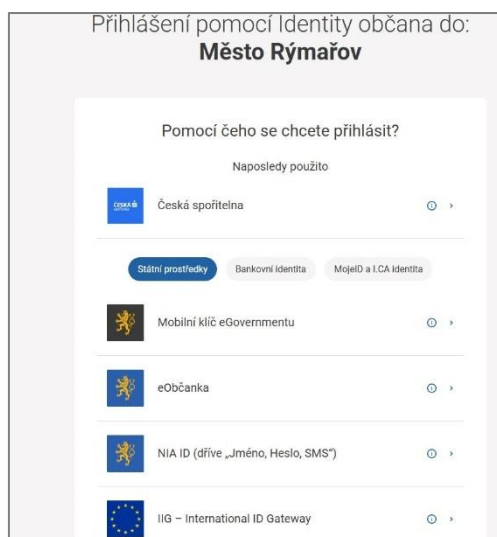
Přihlášení pomocí Identity občana do:
**Město Rýmařov**

Pomocí čeho se chcete přihlásit?

Naposledy použito

ČESKÁ spořitelna

Česká spořitelna

Státní prostředky

Bankovní identita

MojeID a I.CA identita

Mobilní klíč eGovernmentu

eObčanka

NIA ID (dříve „Jméno, Heslo, SMS")

IIG – International ID Gateway